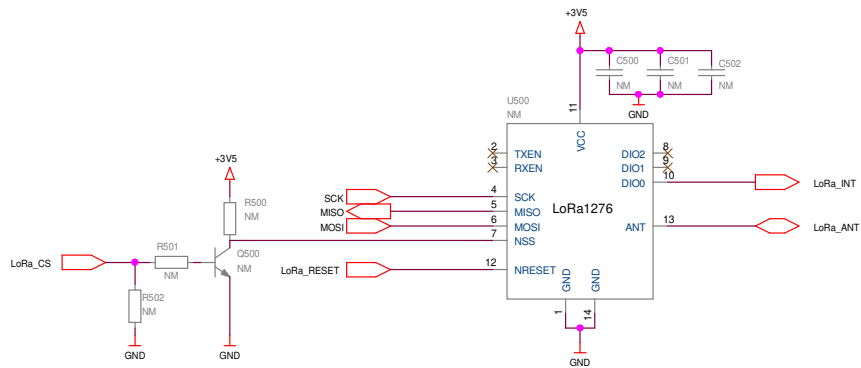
+3V5
C500
C501
C502
NM
NM
NM
GND
U500
NM
11
VCC
2
TXEN
3
RXEN
8
DIO2
9
DIO1
10
DIO0
LoRa_INT
+3V5
R500
NM
SCK
4
SCK
MISO
5
MISO
MOSI
6
MOSI
LoRa1276
7
NSS
13
ANT
LoRa_ANT
R501
Q500
NM
NM
LoRa_CS
LoRa_RESET
12
NRESET
GND
GND
R502
NM
1
14
GND
GND
GND